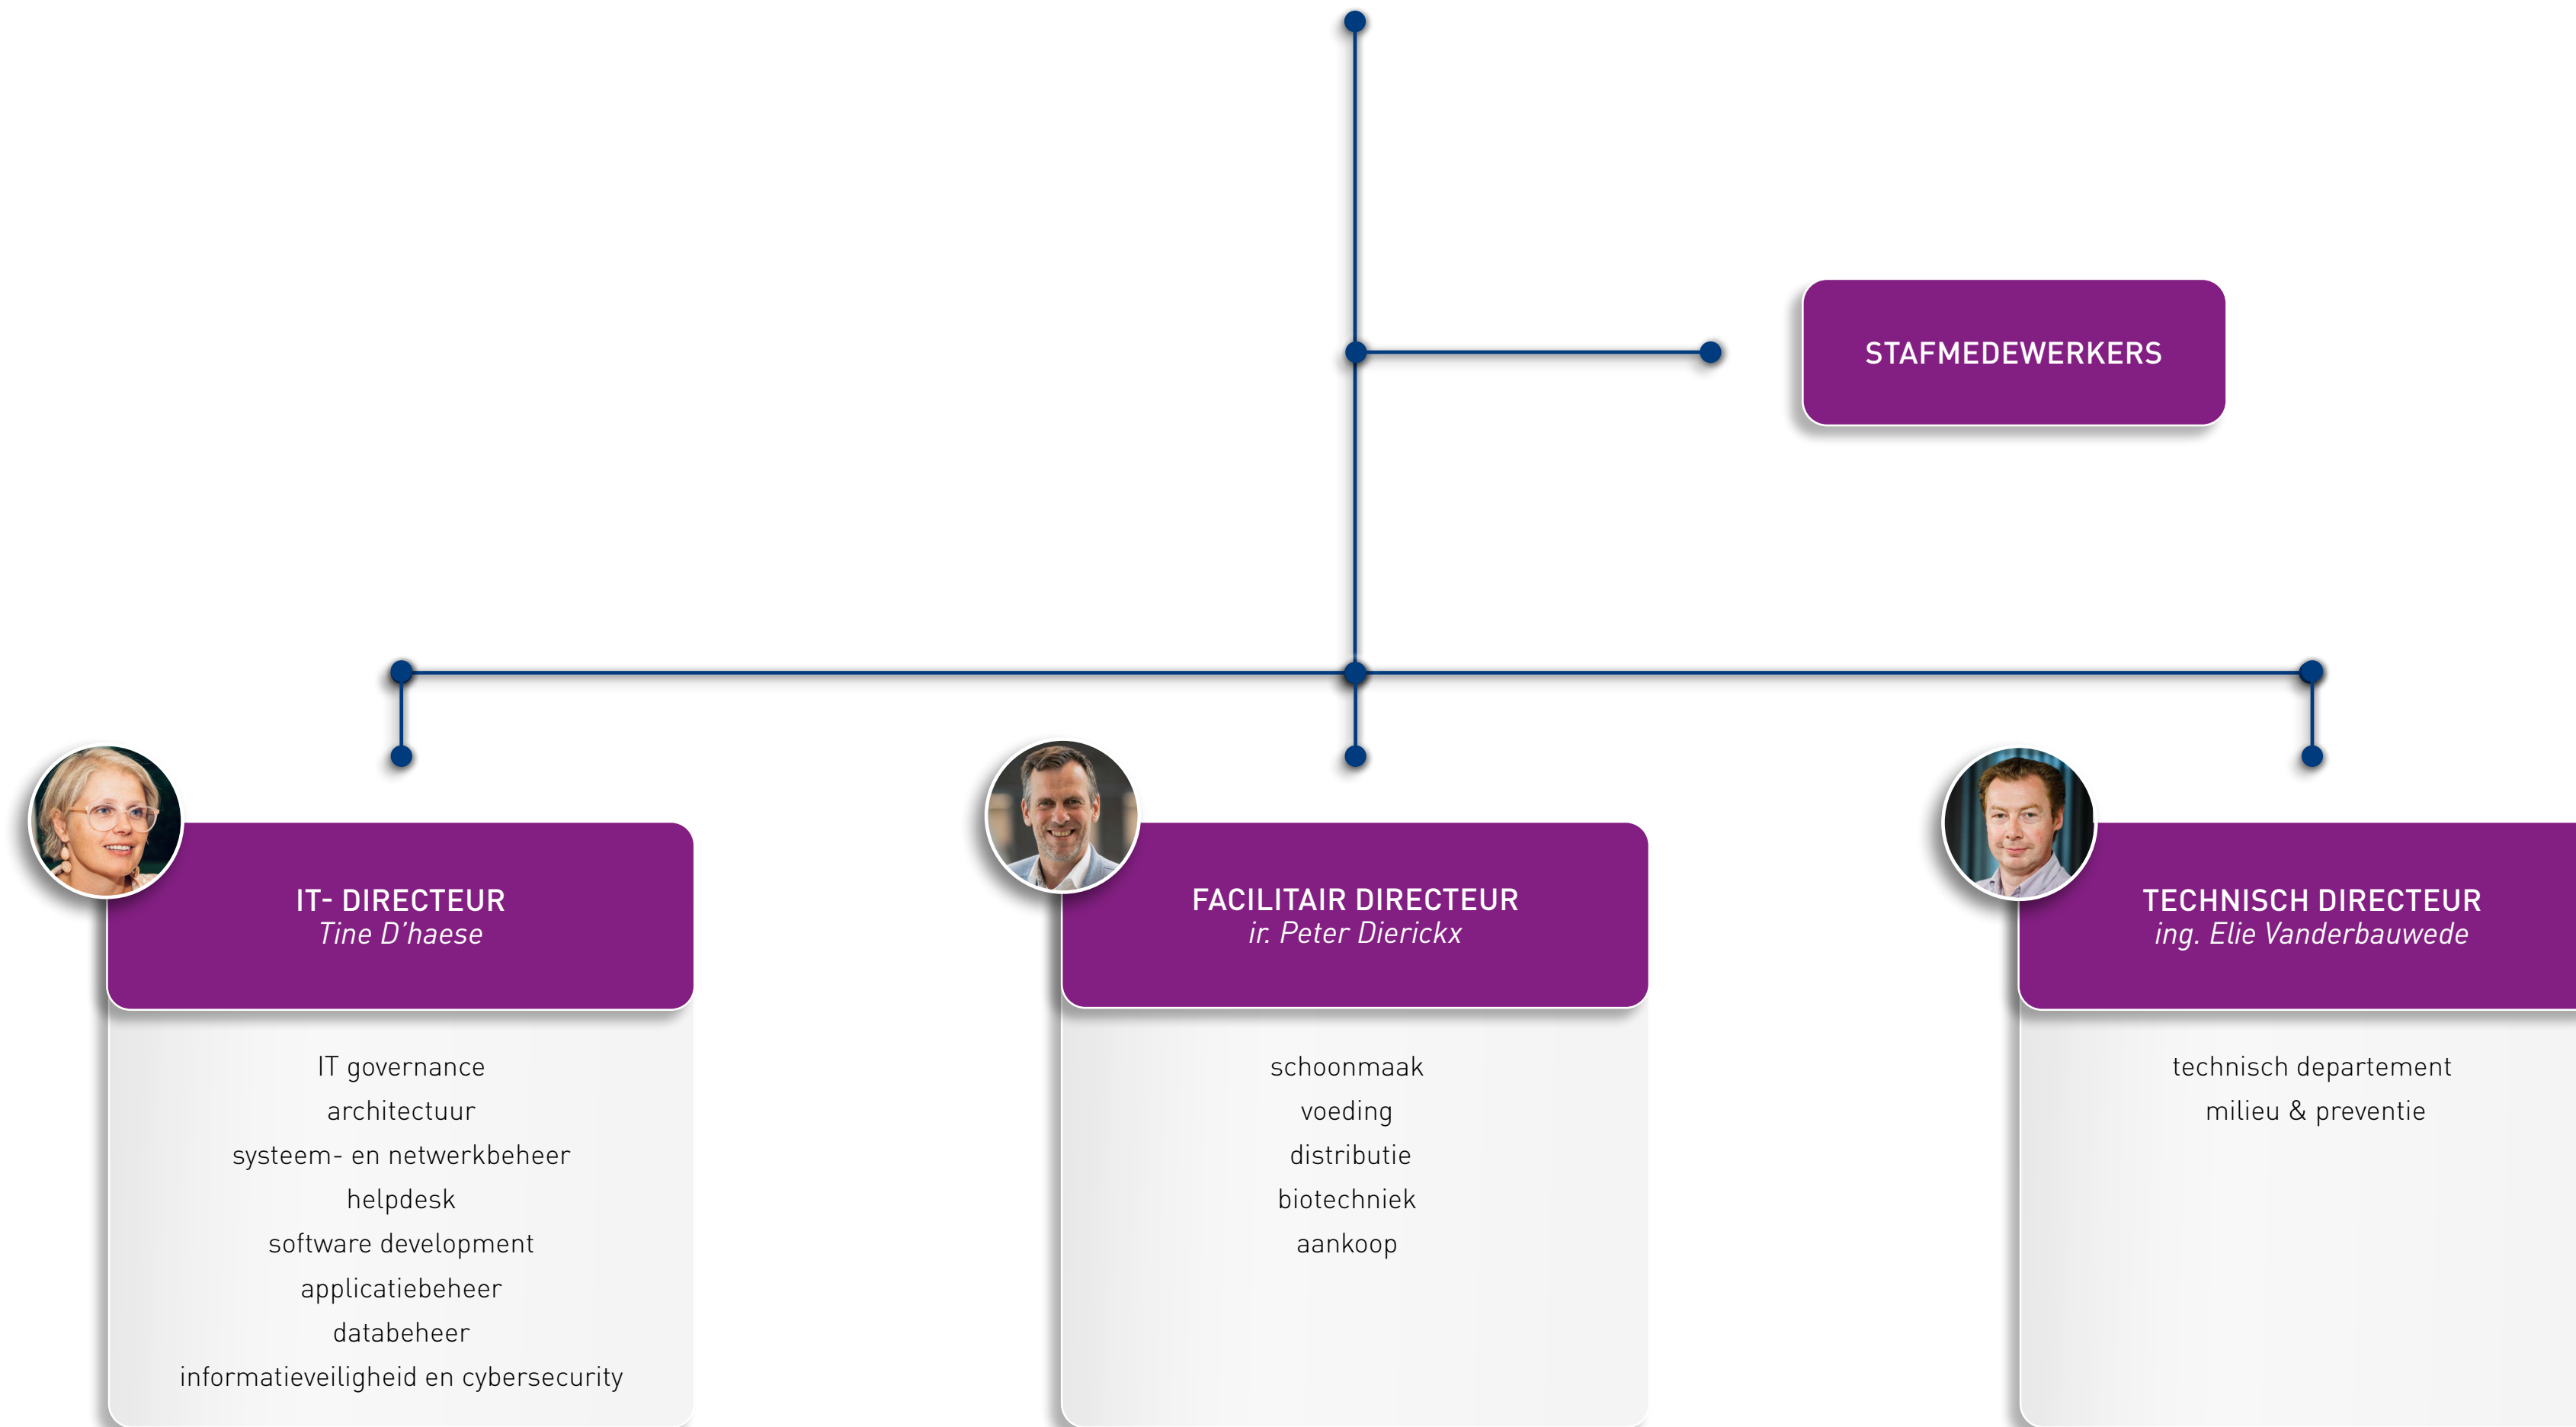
STAFMEDEWERKERS

IT- DIRECTEUR
Tine D'haese

IT governance
architectuur
systeem- en netwerkbeheer
helpdesk
software development
applicatiebeheer
databeheer
informatieveiligheid en cybersecurity

FACILITAIR DIRECTEUR
ir. Peter Dierickx

schoonmaak
voeding
distributie
biotechniek
aankoop

TECHNISCH DIRECTEUR
ing. Elie Vanderbauwede

technisch departement
milieu & preventie